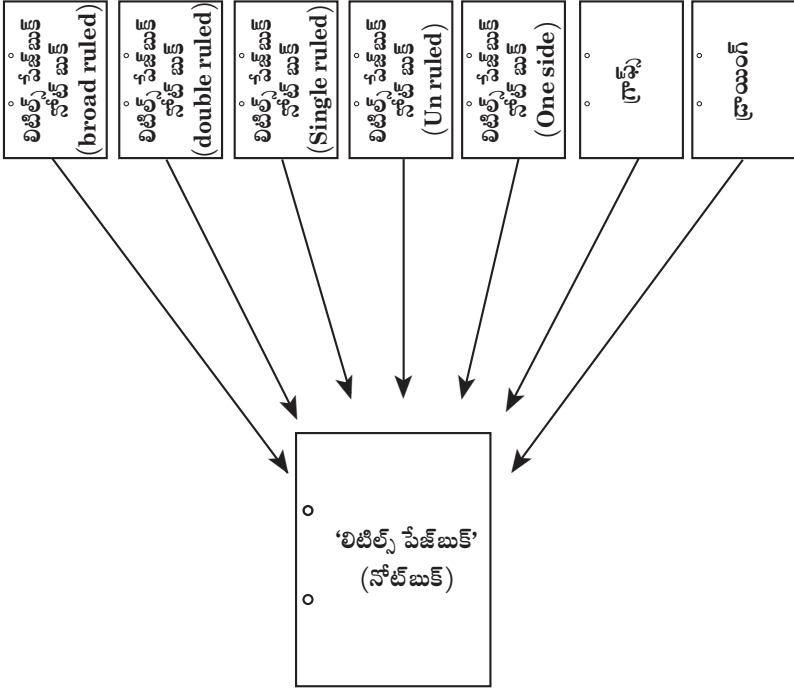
లిటిల్స్ పేజ్‌బుక్ (broad ruled)

లిటిల్స్ పేజ్‌బుక్ (double ruled)

లిటిల్స్ పేజ్‌బుక్ (Single ruled)

లిటిల్స్ పేజ్‌బుక్ (Un ruled)

లిటిల్స్ పేజ్‌బుక్ (One side)

గ్రాఫ్

డ్రాయింగ్

'లిటిల్స్ పేజ్‌బుక్'
(నోట్‌బుక్)